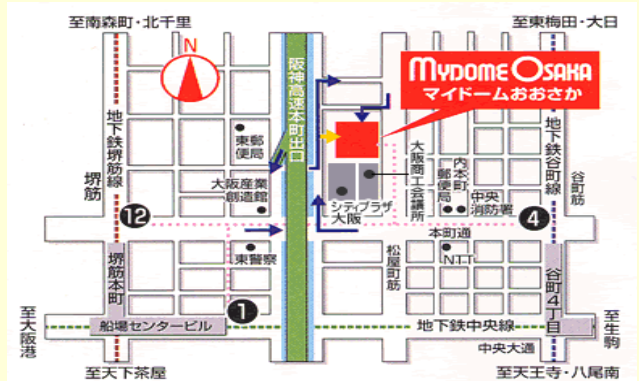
至南森町・北千里

至東梅田・大日

N

MYDOME OSAKA
マイドームおおさか

阪神高速本町出口

地下鉄堺筋線

堺筋

東郵便局

大阪産業創造館

シティプラザ大阪

大阪商工会議所

内本町郵便局

中央消防署

地下鉄谷町線

谷町筋

12

4

本町通

東警察

NTT

松屋町筋

堺筋本町

谷町4丁目

1

至大阪港

船場センタービル

地下鉄中央線

至生駒

中央大通

至天下茶屋

至天王寺・八尾南